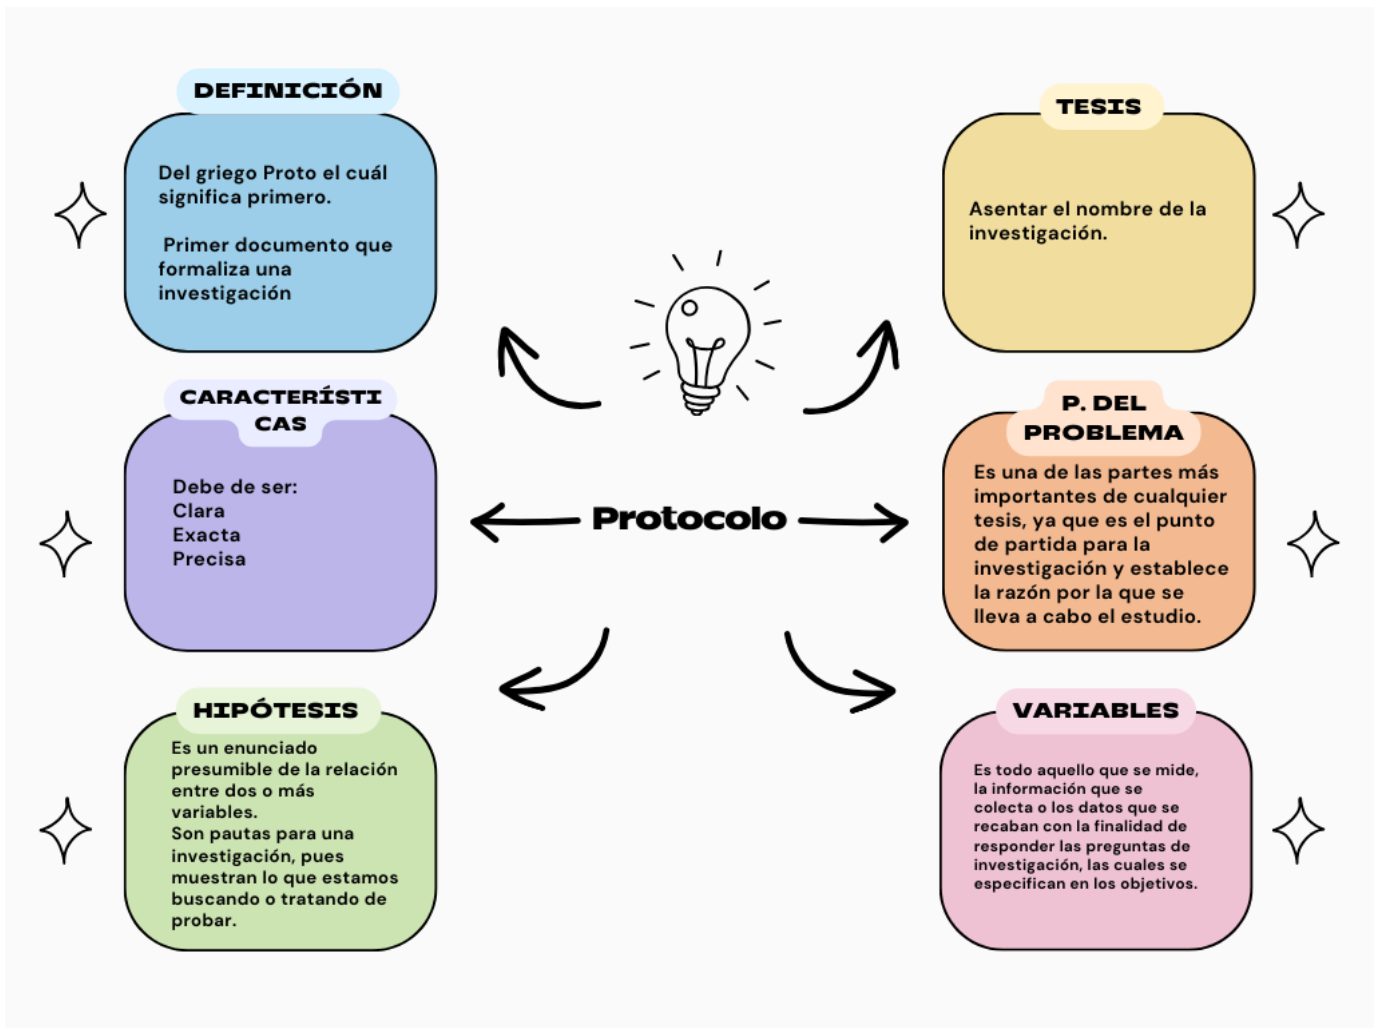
DEFINICIÓN

Del griego Proto el cuál significa primero.

Primer documento que formaliza una investigación

TESIS

Asentar el nombre de la investigación.

CARACTERÍSTICAS

Debe de ser:
Clara
Exacta
Precisa

Protocolo

P. DEL PROBLEMA

Es una de las partes más importantes de cualquier tesis, ya que es el punto de partida para la investigación y establece la razón por la que se lleva a cabo el estudio.

HIPÓTESIS

Es un enunciado presumible de la relación entre dos o más variables.
Son pautas para una investigación, pues muestran lo que estamos buscando o tratando de probar.

VARIABLES

Es todo aquello que se mide, la información que se colecta o los datos que se recaban con la finalidad de responder las preguntas de investigación, las cuales se especifican en los objetivos.